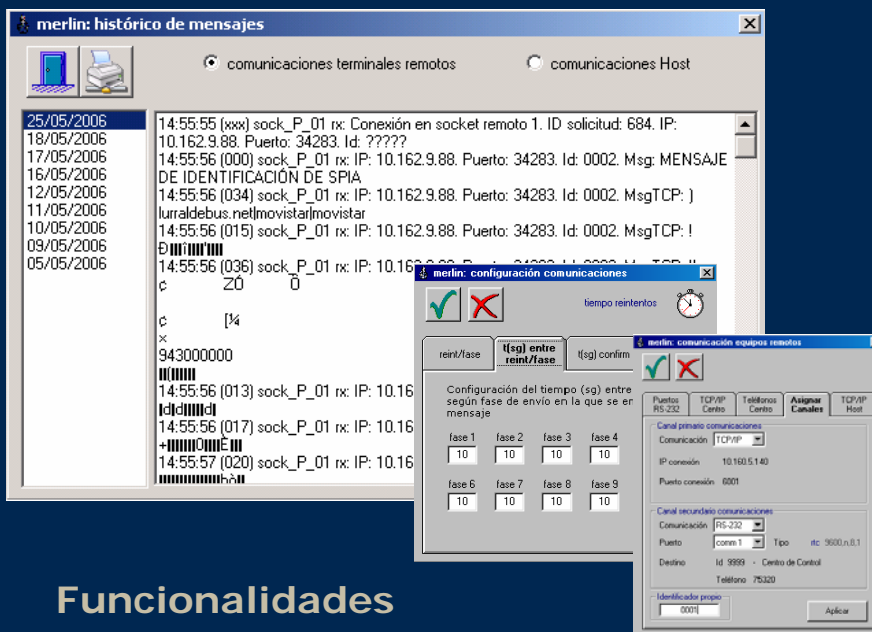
merlin: histórico de mensajes

comunicaciones terminales remotos

comunicaciones Host

25/05/2006
18/05/2006
17/05/2006
16/05/2006
12/05/2006
11/05/2006
10/05/2006
09/05/2006
05/05/2006

14:55:55 (xxx) sock_P_01 rx: Conexión en socket remoto 1. ID solicitud: 684. IP: 10.162.9.88. Puerto: 34283. Id: ?????
14:55:56 (000) sock_P_01 rx: IP: 10.162.9.88. Puerto: 34283. Id: 0002. Msg: MENSAJE DE IDENTIFICACIÓN DE SPIA
14:55:56 (034) sock_P_01 rx: IP: 10.162.9.88. Puerto: 34283. Id: 0002. MsgTCP: )
lurraldebus.net|movistar|movistar
14:55:56 (015) sock_P_01 rx: IP: 10.162.9.88. Puerto: 34283. Id: 0002. MsgTCP: !
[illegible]
14:55:56 (036) sock_P_01 rx: IP: 10.162.9.88. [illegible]
¢ ZÓ Ô

¢ [¼
×
943000000
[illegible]
14:55:56 (013) sock_P_01 rx: IP: 10.16
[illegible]
14:55:56 (017) sock_P_01 rx: IP: 10.16
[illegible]
14:55:57 (020) sock_P_01 rx: IP: 10.16
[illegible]

merlin: configuración comunicaciones

tiempo reintentos

reint/fase
t(sg) entre reint/fase
t(sg) confirm

Configuración del tiempo (sg) entre según fase de envío en la que se en mensaje

fase 1 10
fase 2 10
fase 3 10
fase 4 10
fase 6 10
fase 7 10
fase 8 10
fase 9 10

merlin: comunicación equipos remotos

Puertos RS-232
TCP/IP Centro
Teléfonos Centro
Asignar Canales
TCP/IP Host

Canal primario comunicaciones
Comunicación TCP/IP
IP conexión 10.160.5.140
Puerto conexión 6001

Canal secundario comunicaciones
Comunicación RS-232
Puerto comm 1
Tipo rtc 9600,n,8,1
Destino Id 9999 - Centro de Control
Teléfono 75320

Identificador propio
0001

Aplicar

Funcionalidades